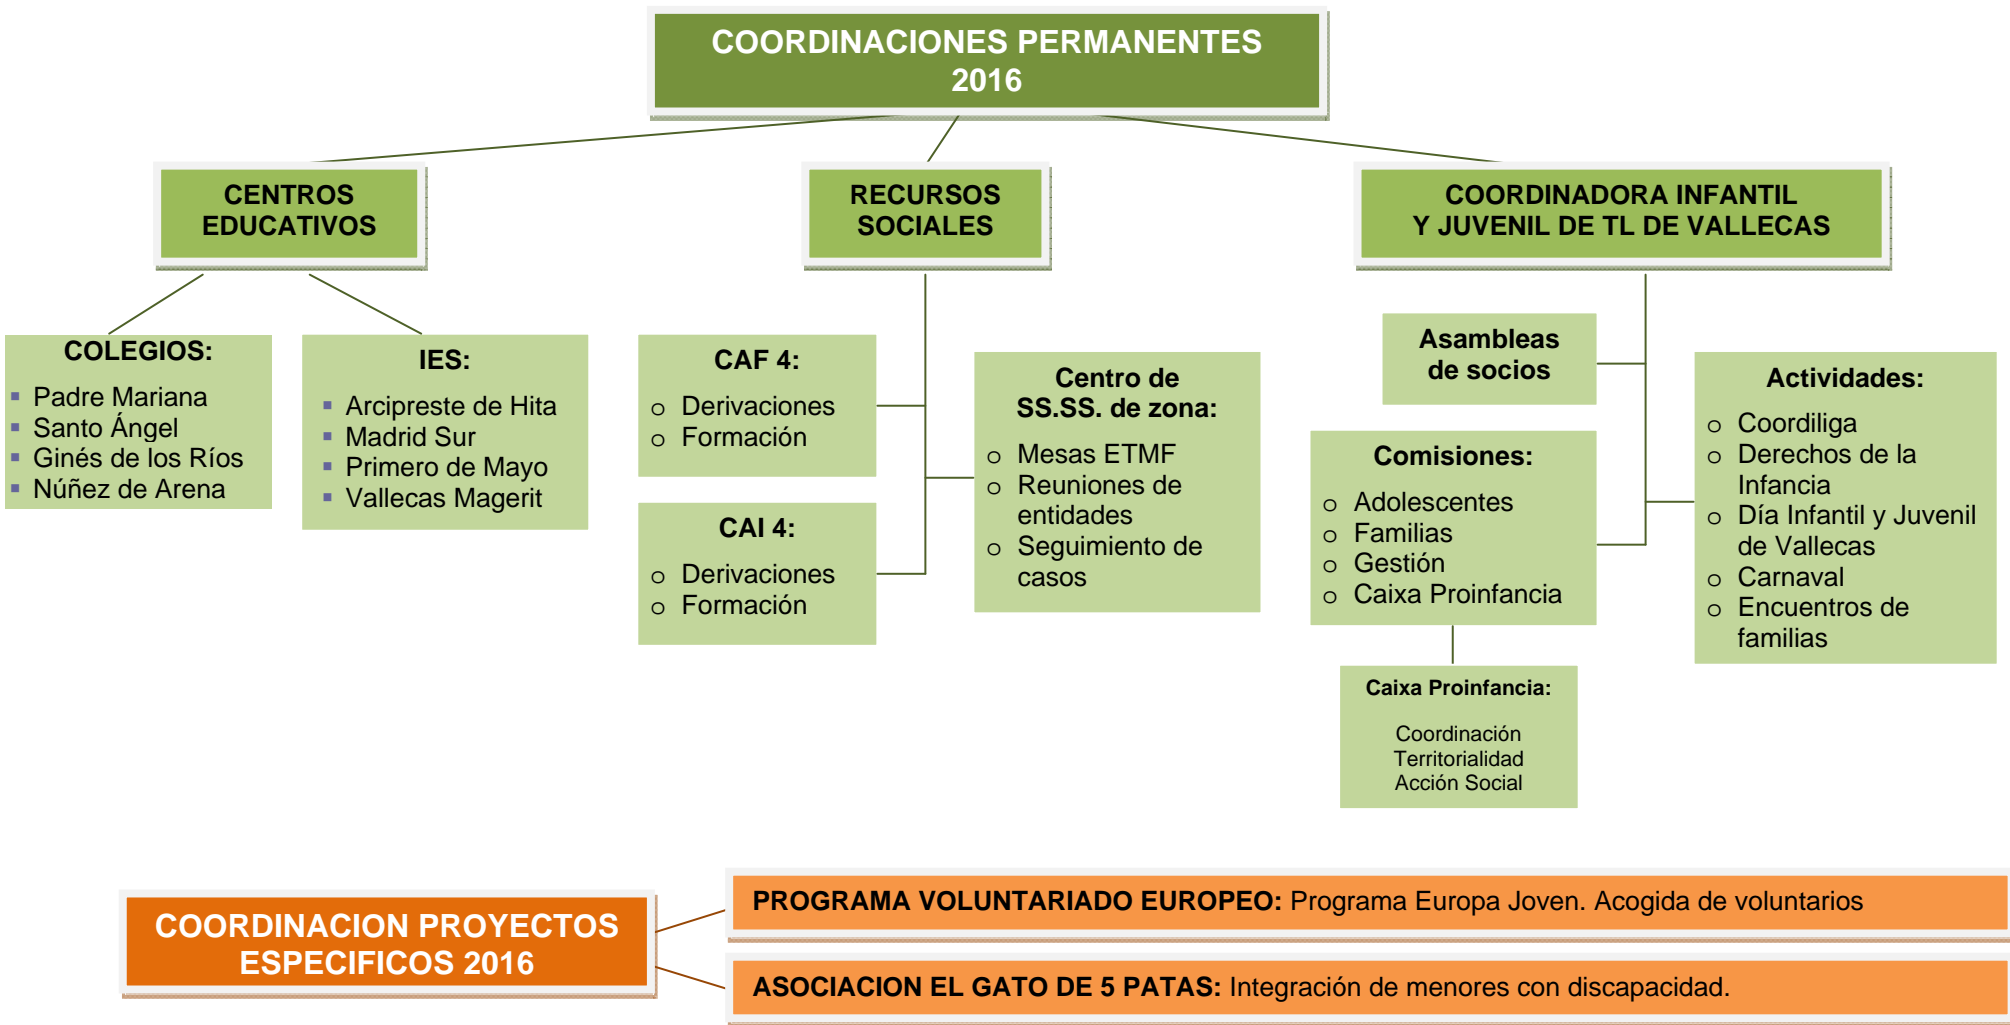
COORDINACIONES PERMANENTES 2016

CENTROS EDUCATIVOS

RECURSOS SOCIALES

COORDINADORA INFANTIL Y JUVENIL DE TL DE VALLECAS

COLEGIOS:
- Padre Mariana
- Santo Ángel
- Ginés de los Ríos
- Núñez de Arena

IES:
- Arcipreste de Hita
- Madrid Sur
- Primero de Mayo
- Vallecas Magerit

CAF 4:
- Derivaciones
- Formación

CAI 4:
- Derivaciones
- Formación

Centro de SS.SS. de zona:
- Mesas ETMF
- Reuniones de entidades
- Seguimiento de casos

Asambleas de socios

Comisiones:
- Adolescentes
- Familias
- Gestión
- Caixa Proinfancia

Caixa Proinfancia:

Coordinación Territorialidad Acción Social

Actividades:
- Coordiliga
- Derechos de la Infancia
- Día Infantil y Juvenil de Vallecas
- Carnaval
- Encuentros de familias

COORDINACION PROYECTOS ESPECIFICOS 2016

PROGRAMA VOLUNTARIADO EUROPEO: Programa Europa Joven. Acogida de voluntarios

ASOCIACION EL GATO DE 5 PATAS: Integración de menores con discapacidad.